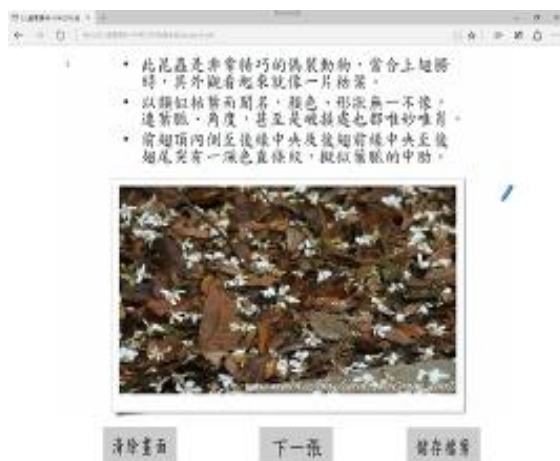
• 此昆蟲是非常特巧的偽裝動物，當合上翅膀時，其外觀看起來就像一片枯葉。

• 以擬似枯葉而聞名，顏色、形狀無一不像，連葉脈、角度，甚至是破損處也都惟妙惟肖。

• 前翅頂角到後翅後緣中央及後翅前緣中央至後翅尾突有一深色直條紋，擬似葉脈的中肋。

清除畫面

下一張

儲存檔案